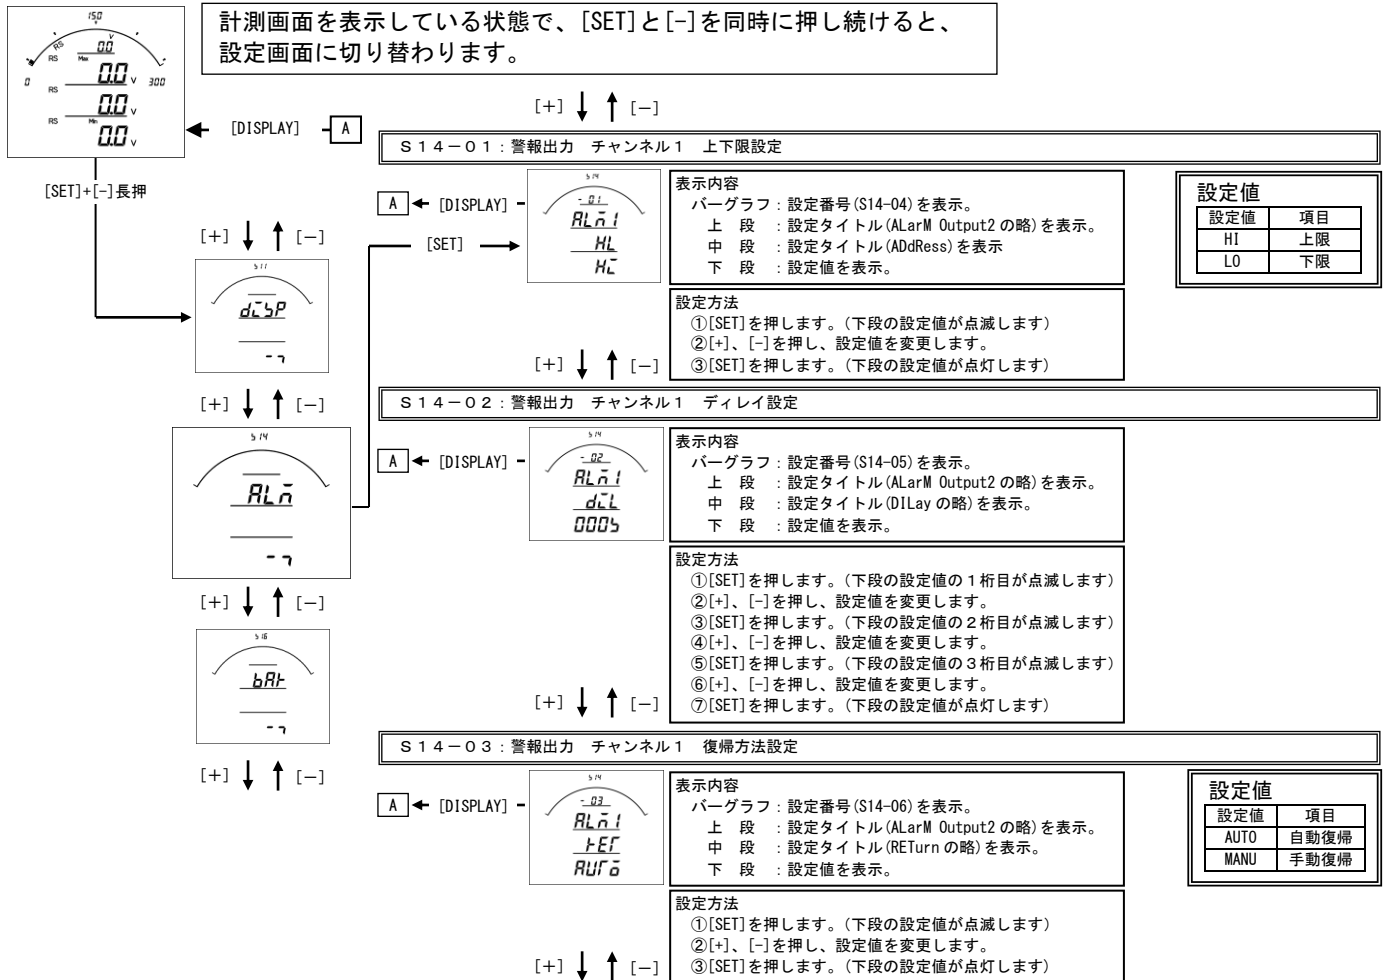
計測画面を表示している状態で、[SET]と[-]を同時に押し続けると、設定画面に切り替わります。

150
RS
Max
0.0 V
0
300
RS
0.0 V
RS
Min
0.0 V

[DISPLAY] A

[SET]+[-]長押

[+] [−]

S11
dISP
-┐

[+] [−]

S14
ALM
-┐

[+] [−]

S16
bAt
-┐

[+] [−]

[+] [−]

S14−01：警報出力　チャンネル１　上下限設定

A [DISPLAY]

[SET]

S14
-01
ALM1
HL
HI

表示内容
バーグラフ：設定番号(S14-04)を表示。
上　段　：設定タイトル(ALarM Output2 の略)を表示。
中　段　：設定タイトル(ADdRess)を表示
下　段　：設定値を表示。

設定値

| 設定値 | 項目 |
|---|---|
| HI | 上限 |
| LO | 下限 |

設定方法
①[SET]を押します。(下段の設定値が点滅します)
②[+]、[-]を押し、設定値を変更します。
③[SET]を押します。(下段の設定値が点灯します)

[+] [−]

S14−02：警報出力　チャンネル１　ディレイ設定

A [DISPLAY]

S14
-02
ALM1
dIL
0005

表示内容
バーグラフ：設定番号(S14-05)を表示。
上　段　：設定タイトル(ALarM Output2 の略)を表示。
中　段　：設定タイトル(DILay の略)を表示。
下　段　：設定値を表示。

設定方法
①[SET]を押します。(下段の設定値の１桁目が点滅します)
②[+]、[-]を押し、設定値を変更します。
③[SET]を押します。(下段の設定値の２桁目が点滅します)
④[+]、[-]を押し、設定値を変更します。
⑤[SET]を押します。(下段の設定値の３桁目が点滅します)
⑥[+]、[-]を押し、設定値を変更します。
⑦[SET]を押します。(下段の設定値が点灯します)

[+] [−]

S14−03：警報出力　チャンネル１　復帰方法設定

A [DISPLAY]

S14
-03
ALM1
tEr
AUTO

表示内容
バーグラフ：設定番号(S14-06)を表示。
上　段　：設定タイトル(ALarM Output2 の略)を表示。
中　段　：設定タイトル(RETurn の略)を表示。
下　段　：設定値を表示。

設定値

| 設定値 | 項目 |
|---|---|
| AUTO | 自動復帰 |
| MANU | 手動復帰 |

設定方法
①[SET]を押します。(下段の設定値が点滅します)
②[+]、[-]を押し、設定値を変更します。
③[SET]を押します。(下段の設定値が点灯します)

[+] [−]